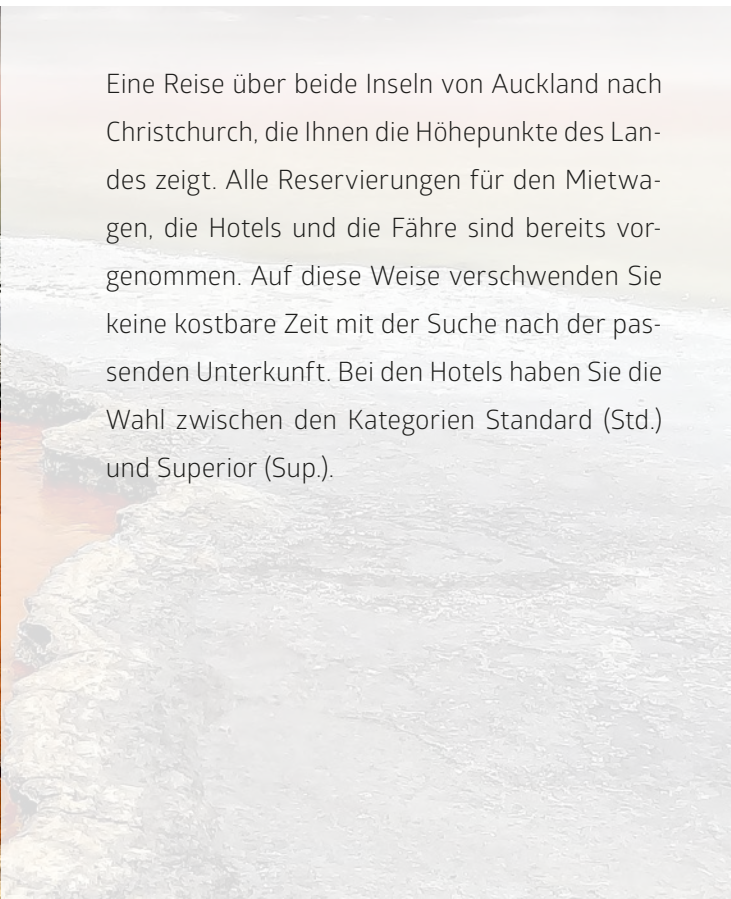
Eine Reise über beide Inseln von Auckland nach Christchurch, die Ihnen die Höhepunkte des Landes zeigt. Alle Reservierungen für den Mietwagen, die Hotels und die Fähre sind bereits vorgenommen. Auf diese Weise verschwenden Sie keine kostbare Zeit mit der Suche nach der passenden Unterkunft. Bei den Hotels haben Sie die Wahl zwischen den Kategorien Standard (Std.) und Superior (Sup.).